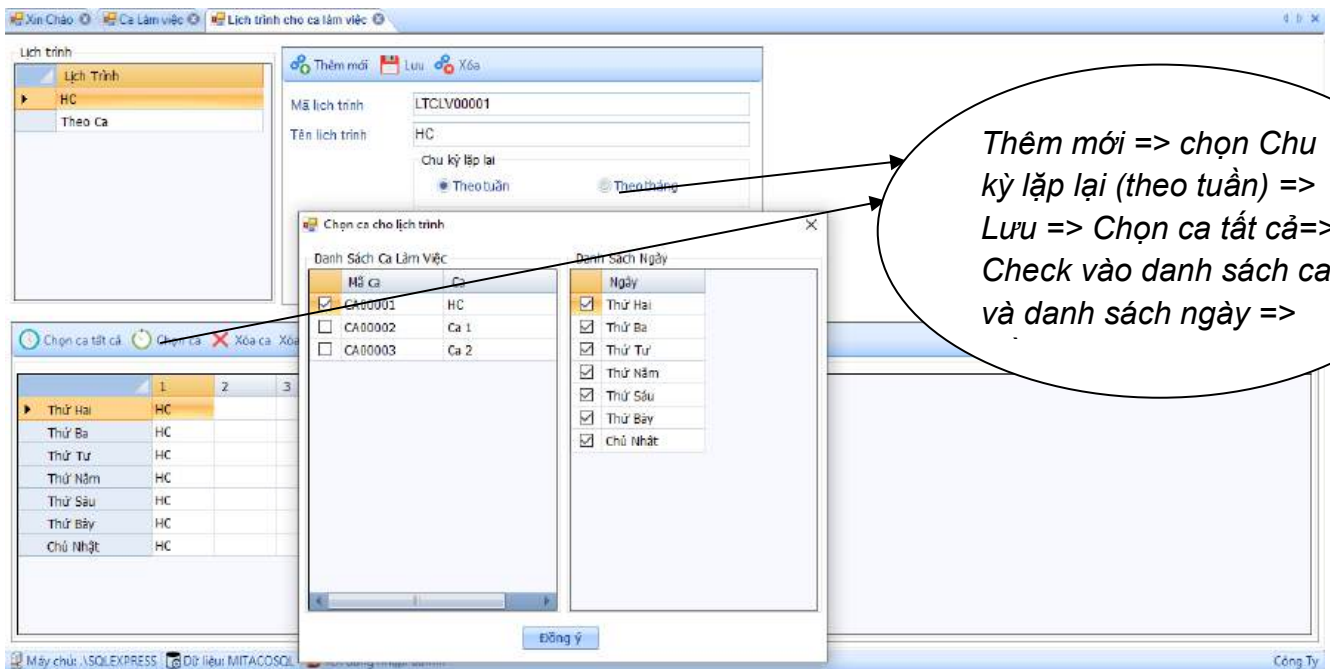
Xin Chào | Ca Làm việc | Lịch trình cho ca làm việc

Lịch trình

| | Lịch Trình |
|---|---|
| ▸ | HC |
| | Theo Ca |

Thêm mới | Lưu | Xóa

Mã lịch trình LTCLV00001

Tên lịch trình HC

Chu kỳ lặp lại

Theo tuần Theo tháng

Thêm mới => chọn Chu kỳ lặp lại (theo tuần) => Lưu => Chọn ca tất cả=> Check vào danh sách ca và danh sách ngày =>

Chọn ca cho lịch trình

Danh Sách Ca Làm Việc

| | Mã ca | Ca |
|---|---|---|
| ☑ | CA00001 | HC |
| ☐ | CA00002 | Ca 1 |
| ☐ | CA00003 | Ca 2 |

Danh Sách Ngày

| | Ngày |
|---|---|
| ☑ | Thứ Hai |
| ☑ | Thứ Ba |
| ☑ | Thứ Tư |
| ☑ | Thứ Năm |
| ☑ | Thứ Sáu |
| ☑ | Thứ Bảy |
| ☑ | Chủ Nhật |

Đồng ý

Chọn ca tất cả | Chọn ca | Xóa ca | Xóa

| | 1 | 2 | 3 |
|---|---|---|---|
| ▸ Thứ Hai | HC | | |
| Thứ Ba | HC | | |
| Thứ Tư | HC | | |
| Thứ Năm | HC | | |
| Thứ Sáu | HC | | |
| Thứ Bảy | HC | | |
| Chủ Nhật | HC | | |

Máy chủ: .\SQLEXPRESS | Dữ liệu: MITACOSQL | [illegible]

Công Ty